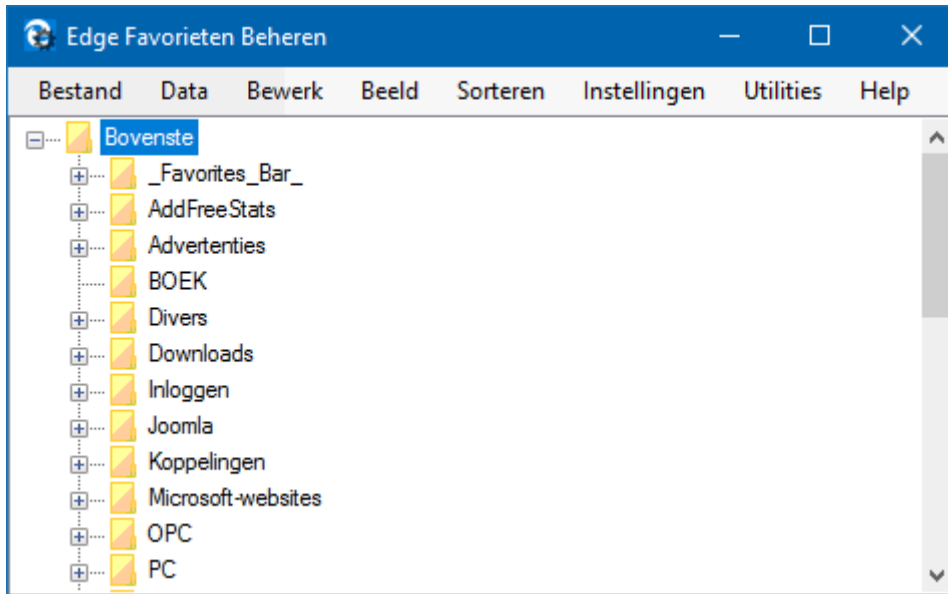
Edge Favorieten Beheren

Bestand Data Bewerk Beeld Sorteren Instellingen Utilities Help

Bovenste
_Favorites_Bar_
AddFreeStats
Advertenties
BOEK
Divers
Downloads
Inloggen
Joomla
Koppelingen
Microsoft-websites
OPC
PC